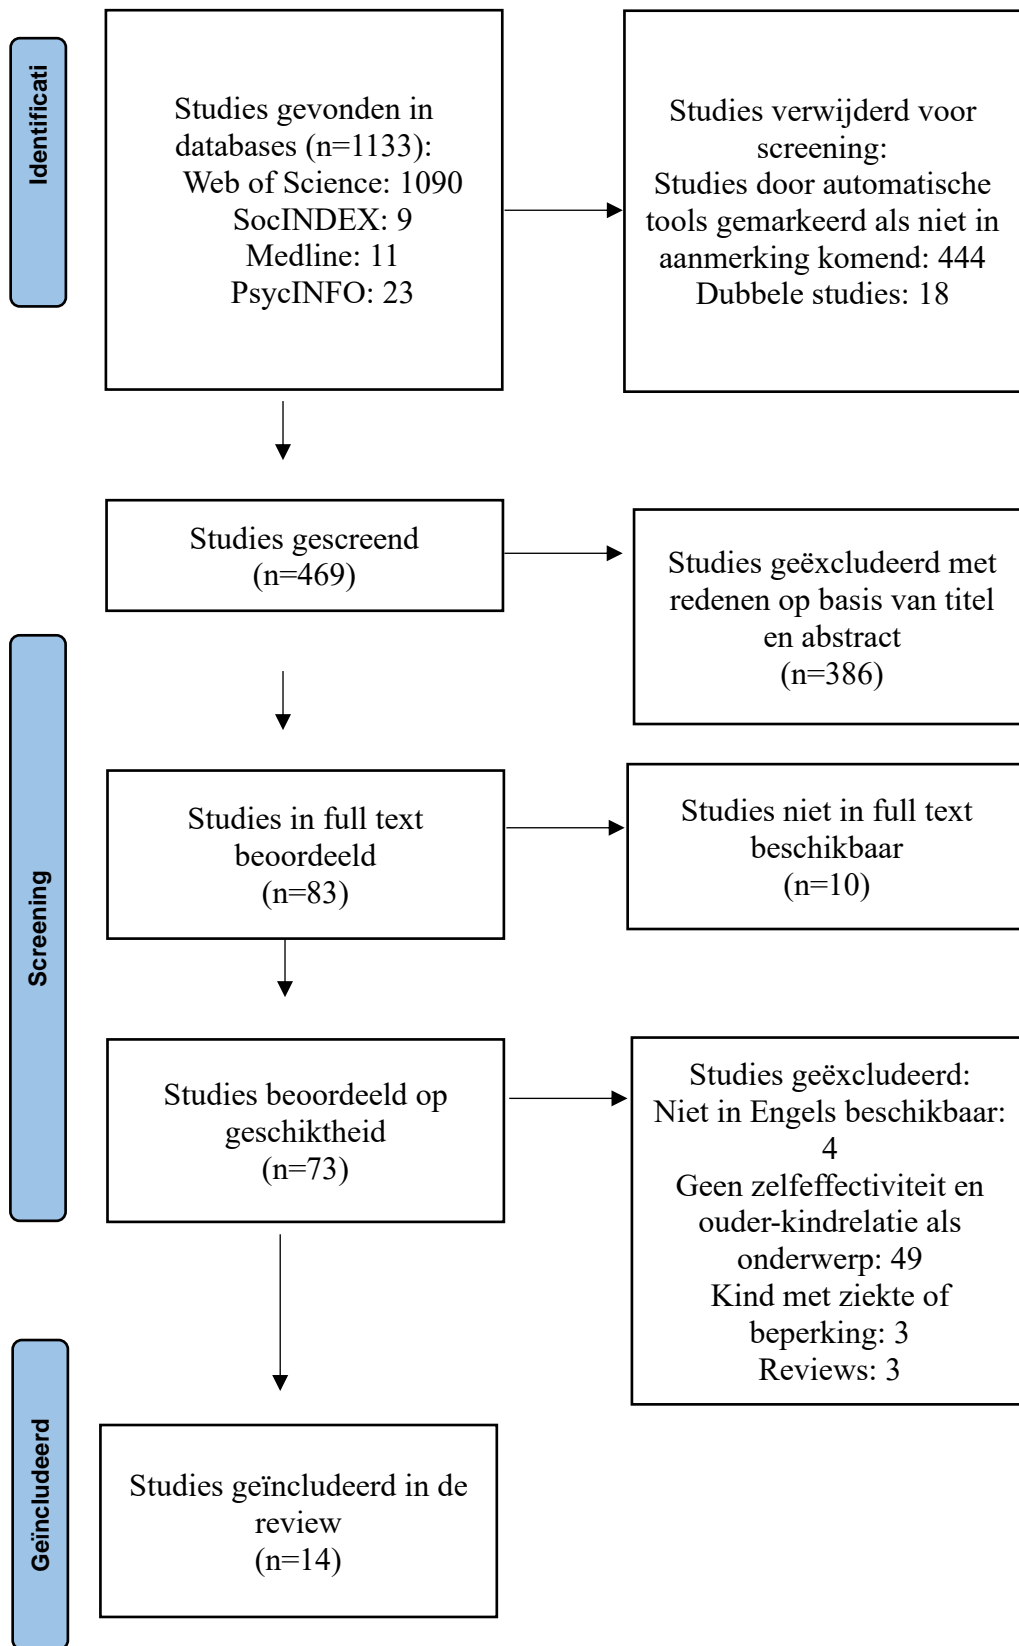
Identificati

Studies gevonden in databases (n=1133):
Web of Science: 1090
SocINDEX: 9
Medline: 11
PsycINFO: 23

Studies verwijderd voor screening:
Studies door automatische tools gemarkeerd als niet in aanmerking komend: 444
Dubbele studies: 18

Screening

Studies gescreend
(n=469)

Studies geëxcludeerd met redenen op basis van titel en abstract
(n=386)

Studies in full text beoordeeld
(n=83)

Studies niet in full text beschikbaar
(n=10)

Studies beoordeeld op geschiktheid
(n=73)

Studies geëxcludeerd:
Niet in Engels beschikbaar: 4
Geen zelfeffectiviteit en ouder-kindrelatie als onderwerp: 49
Kind met ziekte of beperking: 3
Reviews: 3

Geïncludeerd

Studies geïncludeerd in de review
(n=14)